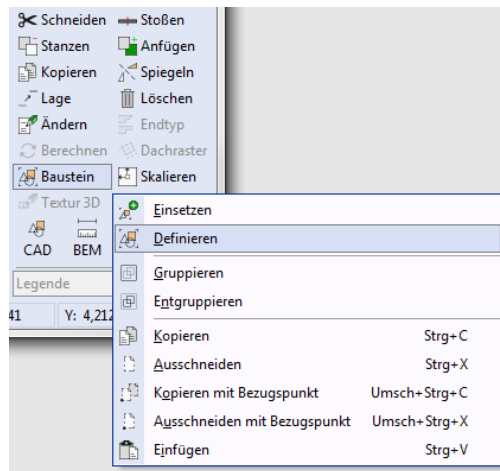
Schneiden Stoßen
Stanzen Anfügen
Kopieren Spiegeln
Lage Löschen
Ändern Endtyp
Berechnen Dachraster
Baustein Skalieren
Textur 3D
CAD BEM
Legende
41 Y: 4,212

Einsetzen
Definieren
Gruppieren
Entgruppieren
Kopieren Strg+C
Ausschneiden Strg+X
Kopieren mit Bezugspunkt Umsch+Strg+C
Ausschneiden mit Bezugspunkt Umsch+Strg+X
Einfügen Strg+V